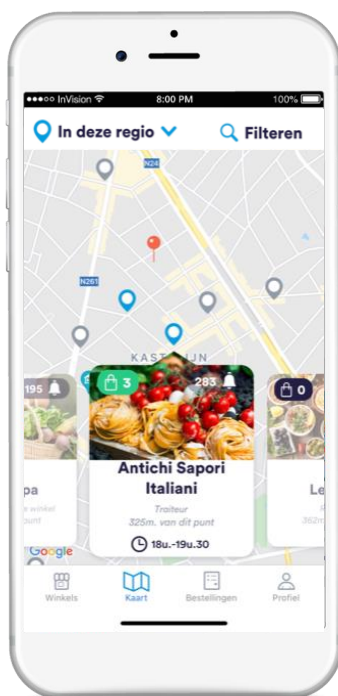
●●●●○ InVision 8:00 PM 100%

In deze regio

Filteren

N24

N261

KASTELIJN

195

pa

winkel

punt

3

283

Antichi Sapori Italiani

Traiteur

325m. van dit punt

18u.-19u.30

0

Le

362m

Google

Winkels

Kaart

Bestellingen

Profiel